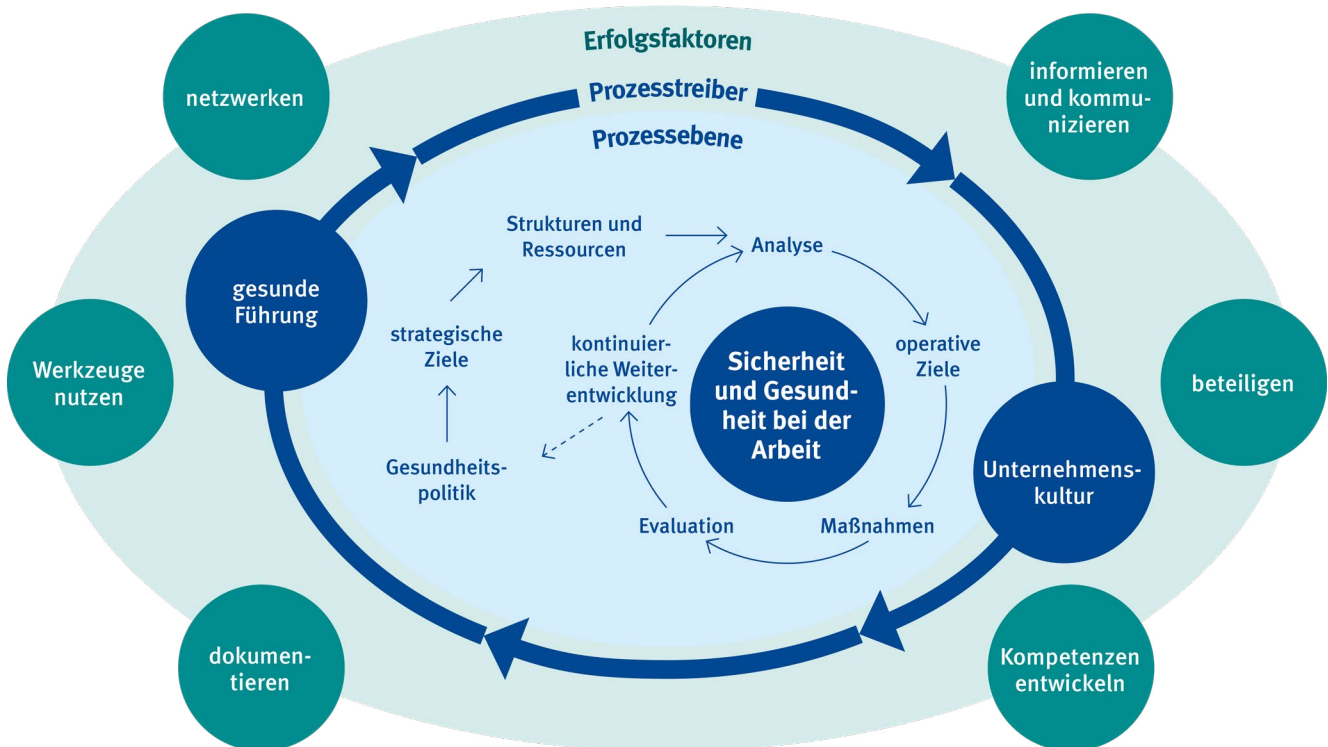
Erfolgsfaktoren

Prozesstreiber

Prozessebene

netzwerken

informieren und kommunizieren

gesunde Führung

Werkzeuge nutzen

beteiligen

Unternehmenskultur

dokumentieren

Kompetenzen entwickeln

Strukturen und Ressourcen

Analyse

strategische Ziele

kontinuierliche Weiterentwicklung

Sicherheit und Gesundheit bei der Arbeit

operative Ziele

Gesundheitspolitik

Evaluation

Maßnahmen